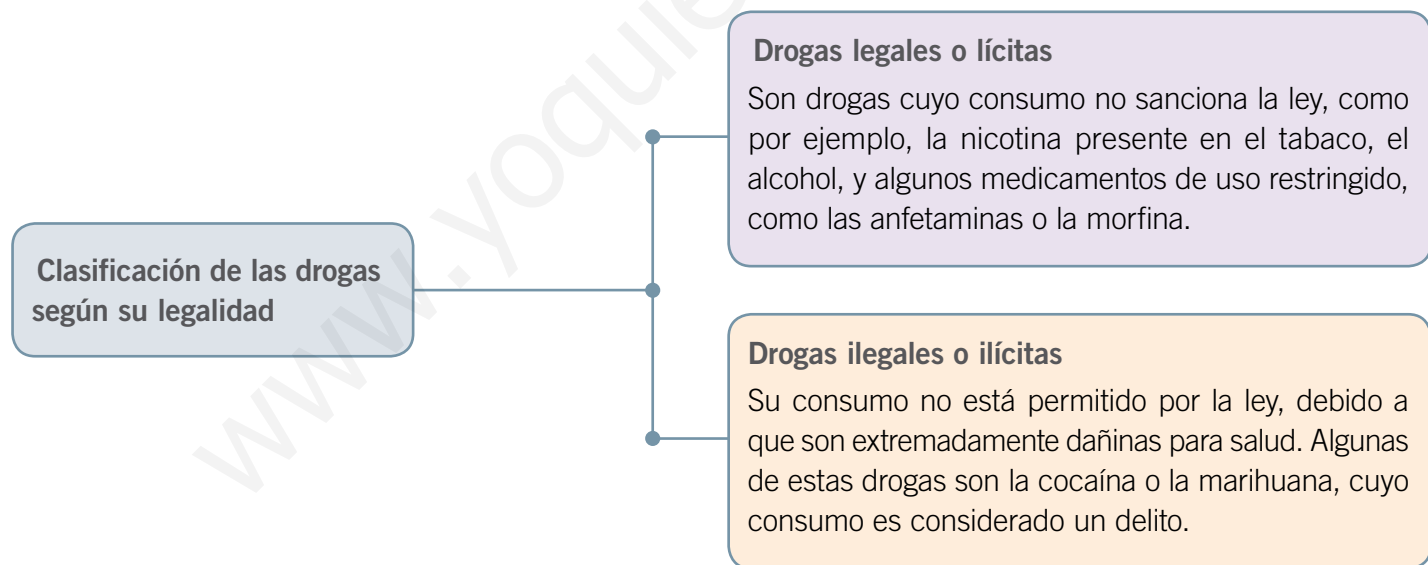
Clasificación de las drogas según su legalidad

Drogas legales o lícitas

Son drogas cuyo consumo no sanciona la ley, como por ejemplo, la nicotina presente en el tabaco, el alcohol, y algunos medicamentos de uso restringido, como las anfetaminas o la morfina.

Drogas ilegales o ilícitas

Su consumo no está permitido por la ley, debido a que son extremadamente dañinas para salud. Algunas de estas drogas son la cocaína o la marihuana, cuyo consumo es considerado un delito.

www.yoquie